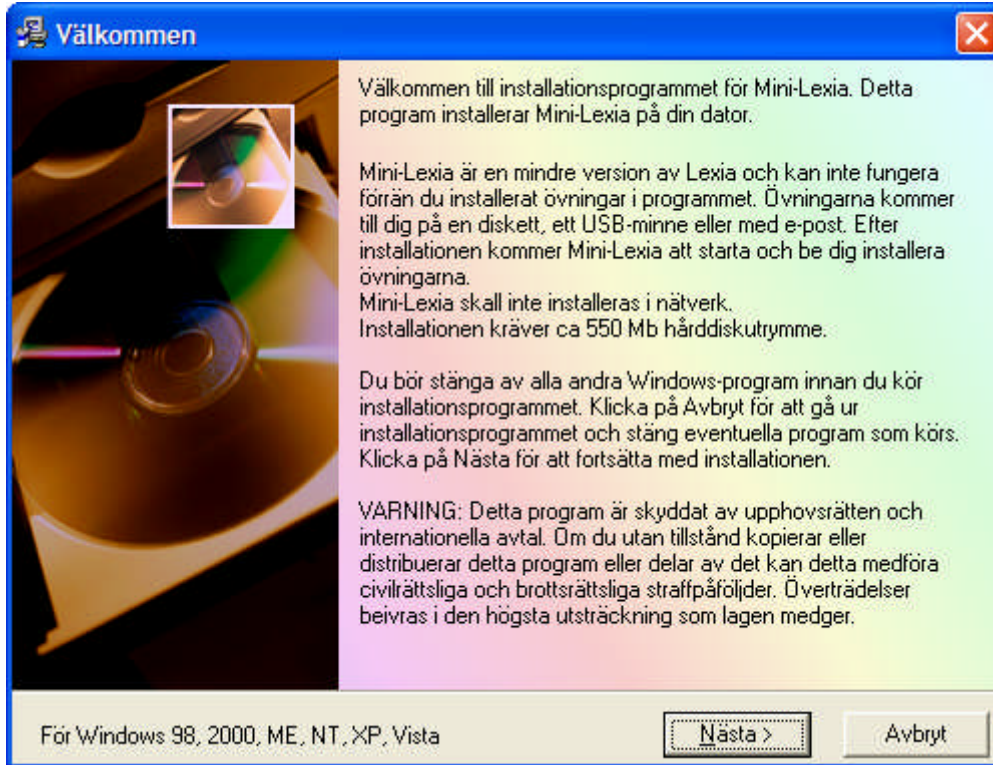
Välkommen

Välkommen till installationsprogrammet för Mini-Lexia. Detta program installerar Mini-Lexia på din dator.

Mini-Lexia är en mindre version av Lexia och kan inte fungera förrän du installerat övningar i programmet. Övningarna kommer till dig på en diskett, ett USB-minne eller med e-post. Efter installationen kommer Mini-Lexia att starta och be dig installera övningarna.
Mini-Lexia skall inte installeras i nätverk.
Installationen kräver ca 550 Mb hårddiskutrymme.

Du bör stänga av alla andra Windows-program innan du kör installationsprogrammet. Klicka på Avbryt för att gå ur installationsprogrammet och stäng eventuella program som körs. Klicka på Nästa för att fortsätta med installationen.

VARNING: Detta program är skyddat av upphovsrätten och internationella avtal. Om du utan tillstånd kopierar eller distribuerar detta program eller delar av det kan detta medföra civilrättsliga och brottsrättsliga straffpåföljder. Överträdelser beivras i den högsta utsträckning som lagen medger.

För Windows 98, 2000, ME, NT, XP, Vista

Nästa >

Avbryt